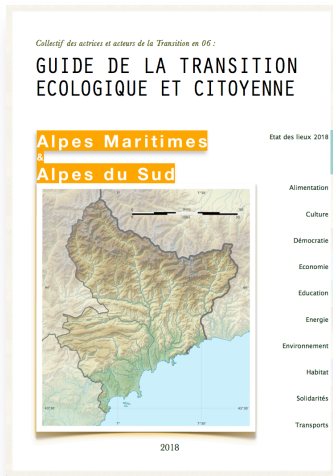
Collectif des actrices et acteurs de la Transition en 06 :

GUIDE DE LA TRANSITION ECOLOGIQUE ET CITOYENNE

Alpes Maritimes
&
Alpes du Sud

Etat des lieux 2018

Alimentation

Culture

Démocratie

Economie

Education

Energie

Environnement

Habitat

Solidarités

Transports

2018